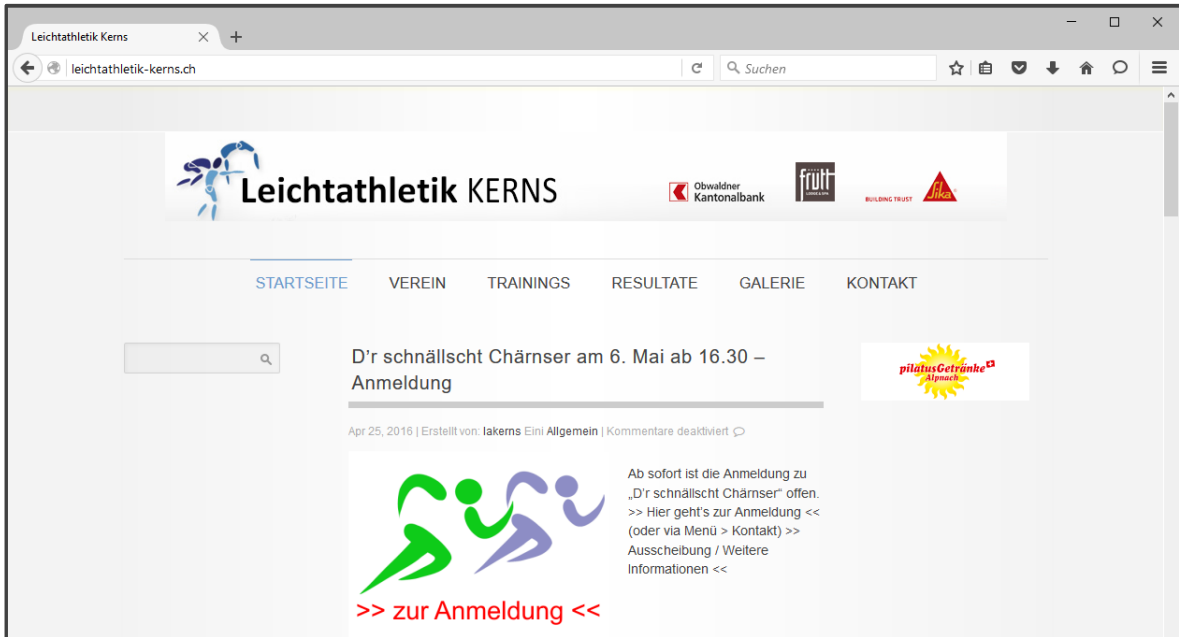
Leichtathletik Kerns

leichtathletik-kerns.ch

Suchen

Leichtathletik KERNS

Obwaldner Kantonalbank

frutt

BUILDING TRUST Sika

STARTSEITE VEREIN TRAININGS RESULTATE GALERIE KONTAKT

D'r schnällscht Chärnser am 6. Mai ab 16.30 – Anmeldung

Apr 25, 2016 | Erstellt von: lakerns Eini Allgemein | Kommentare deaktiviert

Ab sofort ist die Anmeldung zu „D'r schnällscht Chärnser" offen. >> Hier geht's zur Anmeldung << (oder via Menü > Kontakt) >> Ausscheibung / Weitere Informationen <<

>> zur Anmeldung <<

pilatusGetränke Alpnach